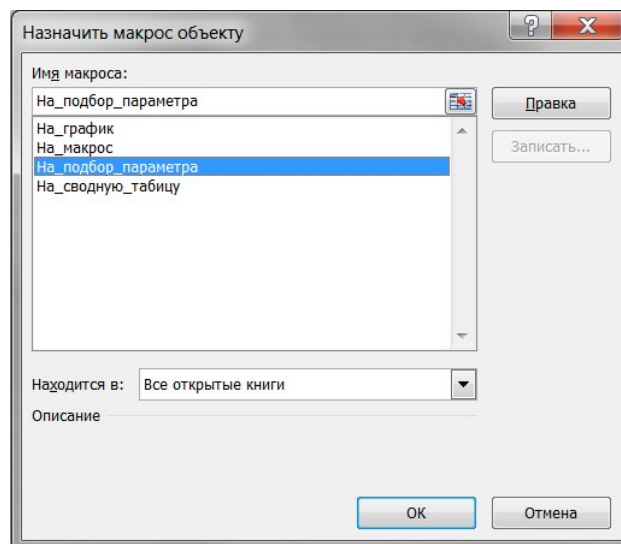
Назначить макрос объекту

?

X

Имя макроса:

На_подбор_параметра

Правка

На_график
На_макрос
На_подбор_параметра
На_сводную_табицу

Записать...

Находится в:

Все открытые книги

Описание

ОК

Отмена